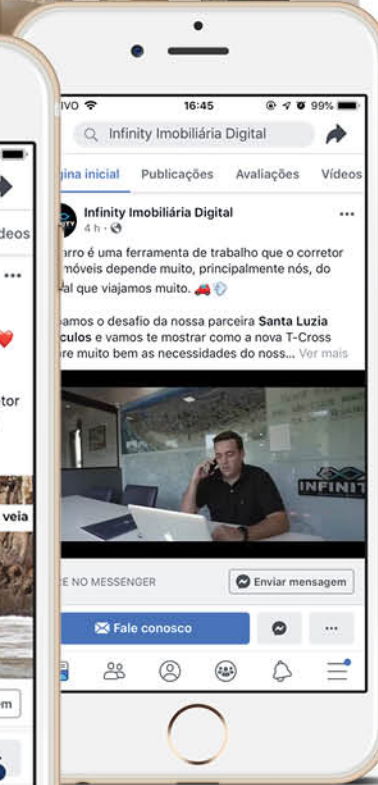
IVO
16:45
99%
Infinity Imobiliária Digital
gina inicial Publicações Avaliações Vídeos
Infinity Imobiliária Digital
4 h ·
arro é uma ferramenta de trabalho que o corretor móveis depende muito, principalmente nós, do al que viajamos muito.

eamos o desafio da nossa parceira Santa Luzia culos e vamos te mostrar como a nova T-Cross re muito bem as necessidades do noss... Ver mais
INFINIT
E NO MESSENGER
Enviar mensagem
Fale conosco
...
deos
...
tor
veia
m